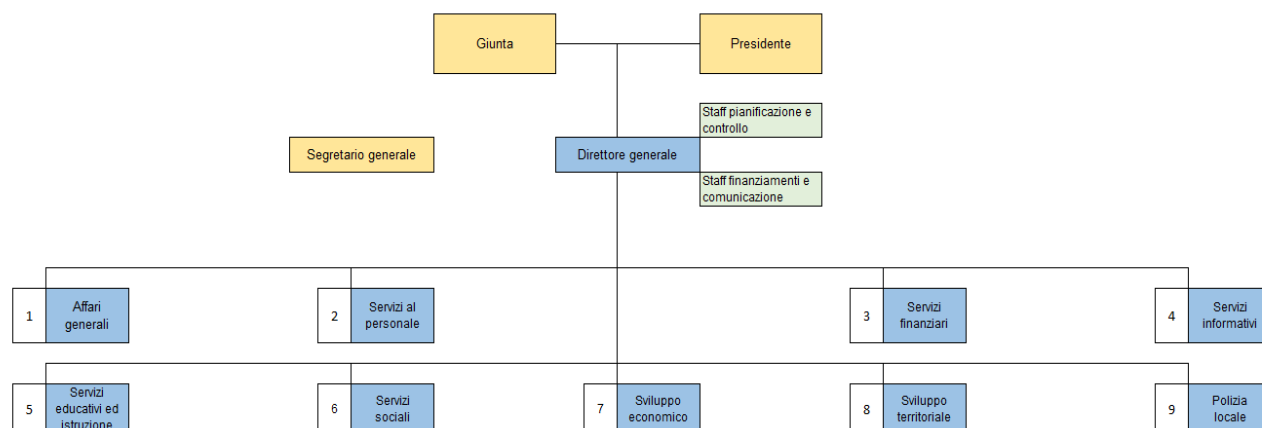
Giunta

Presidente

Staff pianificazione e controllo

Segretario generale

Direttore generale

Staff finanziamenti e comunicazione

1 Affari generali

2 Servizi al personale

3 Servizi finanziari

4 Servizi informativi

5 Servizi educativi ed istruzione

6 Servizi sociali

7 Sviluppo economico

8 Sviluppo territoriale

9 Polizia locale